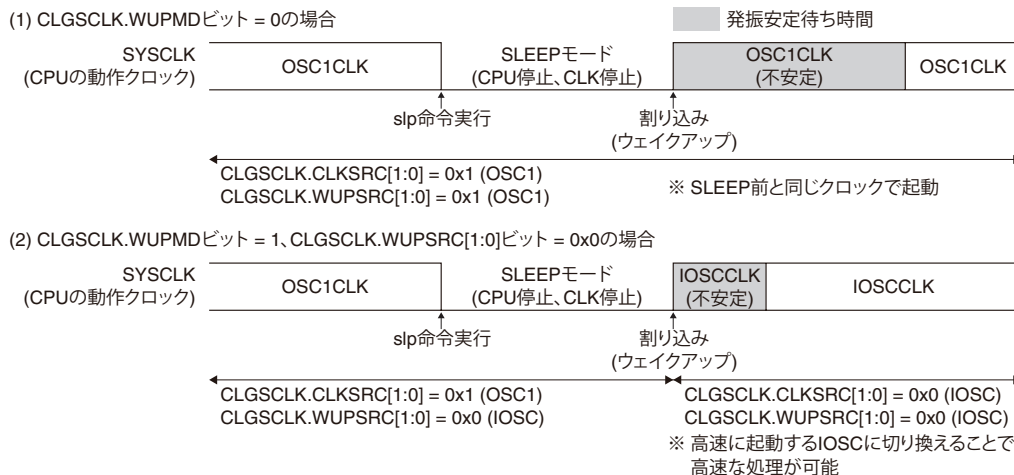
(1) CLGSCLK.WUPMDビット = 0の場合

発振安定待ち時間

SYSCLK
(CPUの動作クロック)

OSC1CLK

SLEEPモード
(CPU停止、CLK停止)

OSC1CLK
(不安定)

OSC1CLK

slp命令実行

割り込み
(ウェイクアップ)

CLGSCLK.CLKSRC[1:0] = 0x1 (OSC1)
CLGSCLK.WUPSRC[1:0] = 0x1 (OSC1)

※ SLEEP前と同じクロックで起動

(2) CLGSCLK.WUPMDビット = 1、CLGSCLK.WUPSRC[1:0]ビット = 0x0の場合

SYSCLK
(CPUの動作クロック)

OSC1CLK

SLEEPモード
(CPU停止、CLK停止)

IOSCCLK
(不安定)

IOSCCLK

slp命令実行

割り込み
(ウェイクアップ)

CLGSCLK.CLKSRC[1:0] = 0x1 (OSC1)
CLGSCLK.WUPSRC[1:0] = 0x0 (IOSC)

CLGSCLK.CLKSRC[1:0] = 0x0 (IOSC)
CLGSCLK.WUPSRC[1:0] = 0x0 (IOSC)

※ 高速に起動するIOSCに切り換えることで高速な処理が可能